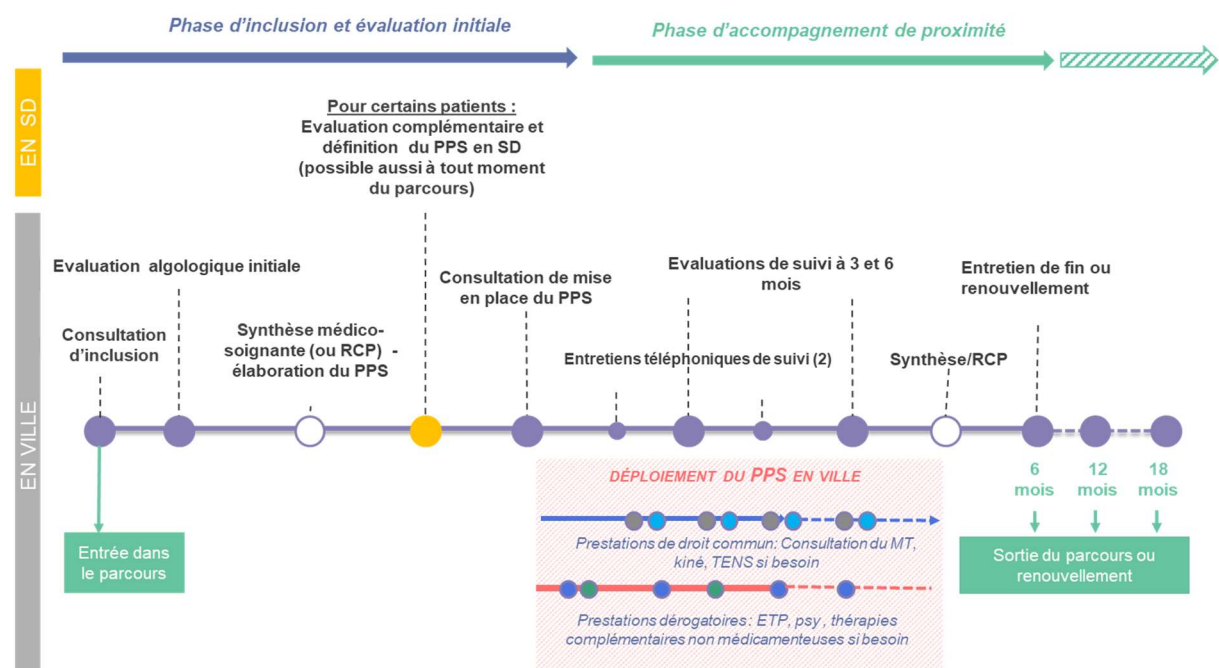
Phase d'inclusion et évaluation initiale

Phase d'accompagnement de proximité

EN SD

Pour certains patients :
Evaluation complémentaire et définition du PPS en SD (possible aussi à tout moment du parcours)

EN VILLE

Evaluation algologique initiale

Consultation d'inclusion

Synthèse médico-soignante (ou RCP) - élaboration du PPS

Consultation de mise en place du PPS

Entretiens téléphoniques de suivi (2)

Evaluations de suivi à 3 et 6 mois

Synthèse/RCP

Entretien de fin ou renouvellement

6 mois

12 mois

18 mois

Entrée dans le parcours

DÉPLOIEMENT DU PPS EN VILLE

Prestations de droit commun: Consultation du MT, kiné, TENS si besoin

Prestations dérogatoires : ETP, psy , thérapies complémentaires non médicamenteuses si besoin

Sortie du parcours ou renouvellement